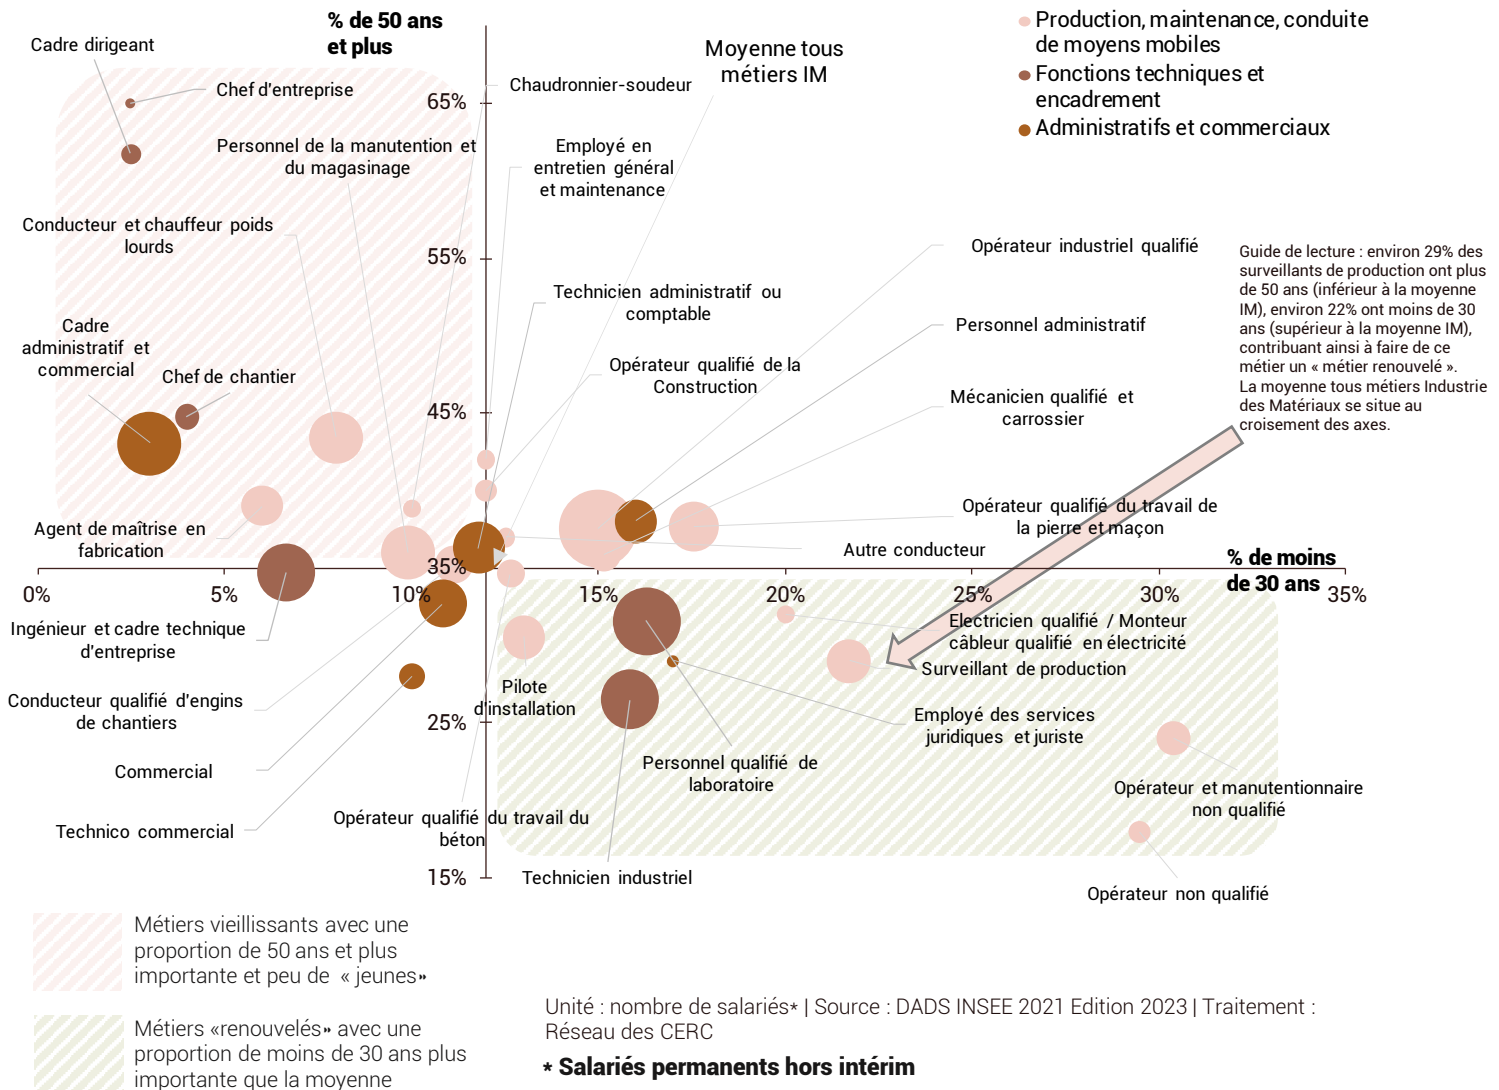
% de 50 ans et plus

Production, maintenance, conduite de moyens mobiles
Fonctions techniques et encadrement
Administratifs et commerciaux

Moyenne tous métiers IM

Cadre dirigeant
Chef d'entreprise
Chaudronnier-soudeur
Personnel de la manutention et du magasinage
Employé en entretien général et maintenance
Conducteur et chauffeur poids lourds
Opérateur industriel qualifié
Technicien administratif ou comptable
Personnel administratif
Cadre administratif et commercial
Chef de chantier
Opérateur qualifié de la Construction
Mécanicien qualifié et carrossier
Agent de maîtrise en fabrication
Opérateur qualifié du travail de la pierre et maçon
Autre conducteur
Ingénieur et cadre technique d'entreprise
Electricien qualifié / Monteur câbleur qualifié en électricité
Surveillant de production
Conducteur qualifié d'engins de chantiers
Pilote d'installation
Employé des services juridiques et juriste
Commercial
Personnel qualifié de laboratoire
Opérateur et manutentionnaire non qualifié
Technico commercial
Opérateur qualifié du travail du béton
Technicien industriel
Opérateur non qualifié

65%
55%
45%
35%
25%
15%

0%
5%
10%
15%
20%
25%
30%
35%

% de moins de 30 ans

Guide de lecture : environ 29% des surveillants de production ont plus de 50 ans (inférieur à la moyenne IM), environ 22% ont moins de 30 ans (supérieur à la moyenne IM), contribuant ainsi à faire de ce métier un « métier renouvelé ».
La moyenne tous métiers Industrie des Matériaux se situe au croisement des axes.

Métiers vieillissants avec une proportion de 50 ans et plus importante et peu de « jeunes»

Métiers «renouvelés» avec une proportion de moins de 30 ans plus importante que la moyenne

Unité : nombre de salariés* | Source : DADS INSEE 2021 Edition 2023 | Traitement : Réseau des CERC

* Salariés permanents hors intérim